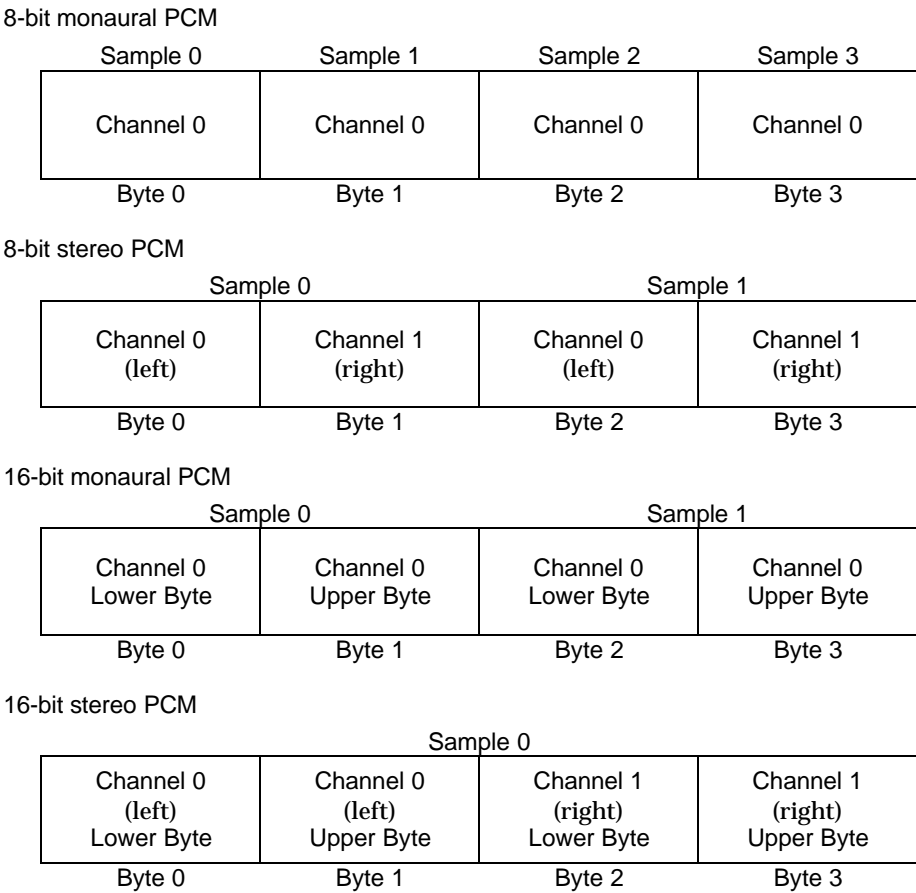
8-bit monaural PCM

| Sample 0 | Sample 1 | Sample 2 | Sample 3 |
|---|---|---|---|
| Channel 0 | Channel 0 | Channel 0 | Channel 0 |
| Byte 0 | Byte 1 | Byte 2 | Byte 3 |

8-bit stereo PCM

| Sample 0 | | Sample 1 | |
|---|---|---|---|
| Channel 0 (left) | Channel 1 (right) | Channel 0 (left) | Channel 1 (right) |
| Byte 0 | Byte 1 | Byte 2 | Byte 3 |

16-bit monaural PCM

| Sample 0 | | Sample 1 | |
|---|---|---|---|
| Channel 0 Lower Byte | Channel 0 Upper Byte | Channel 0 Lower Byte | Channel 0 Upper Byte |
| Byte 0 | Byte 1 | Byte 2 | Byte 3 |

16-bit stereo PCM

| Sample 0 | | | |
|---|---|---|---|
| Channel 0 (left) Lower Byte | Channel 0 (left) Upper Byte | Channel 1 (right) Lower Byte | Channel 1 (right) Upper Byte |
| Byte 0 | Byte 1 | Byte 2 | Byte 3 |